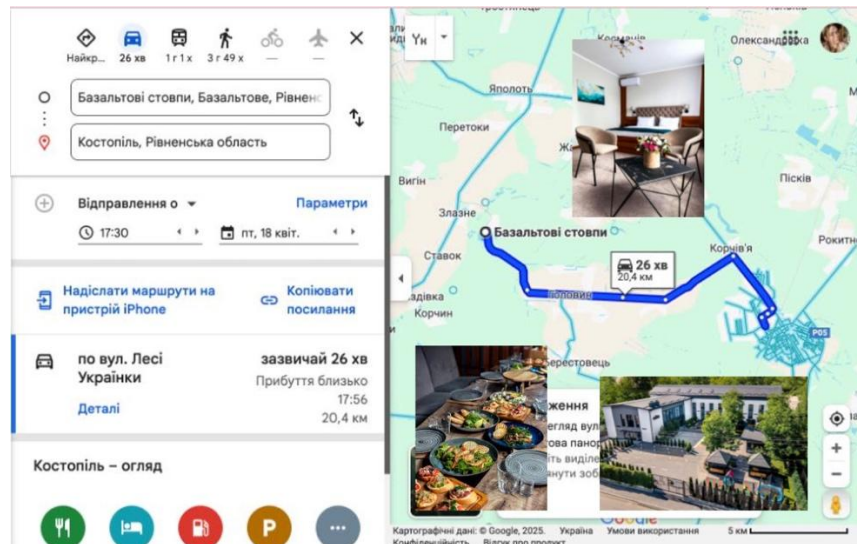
Найкр... 26 хв 1 г 1 х 3 г 49 х — —

Базальтові стовпи, Базальтове, Рівненс

Костопіль, Рівненська область

Відправлення о

Параметри

17:30

пт, 18 квіт.

Надіслати маршрути на пристрій iPhone

Копіювати посилання

по вул. Лесі Українки

зазвичай 26 хв

Прибуття близько 17:56

Деталі

20,4 км

Костопіль – огляд

Ун

Олександрівка

Яполоть

Перетоки

Вигін

Злазне

Базальтові стовпи

Ставок

Корнів'я

26 хв
20,4 км

Пісків

Рокитне

Звіздівка

Головин

Корчин

Берестовець

P05

ження

огляд вул

ова панор

іть виділе

нути зоб

Картографічні дані: © Google, 2025. Україна Умови використання 5 км

Конфіденційність Відгук про продукт